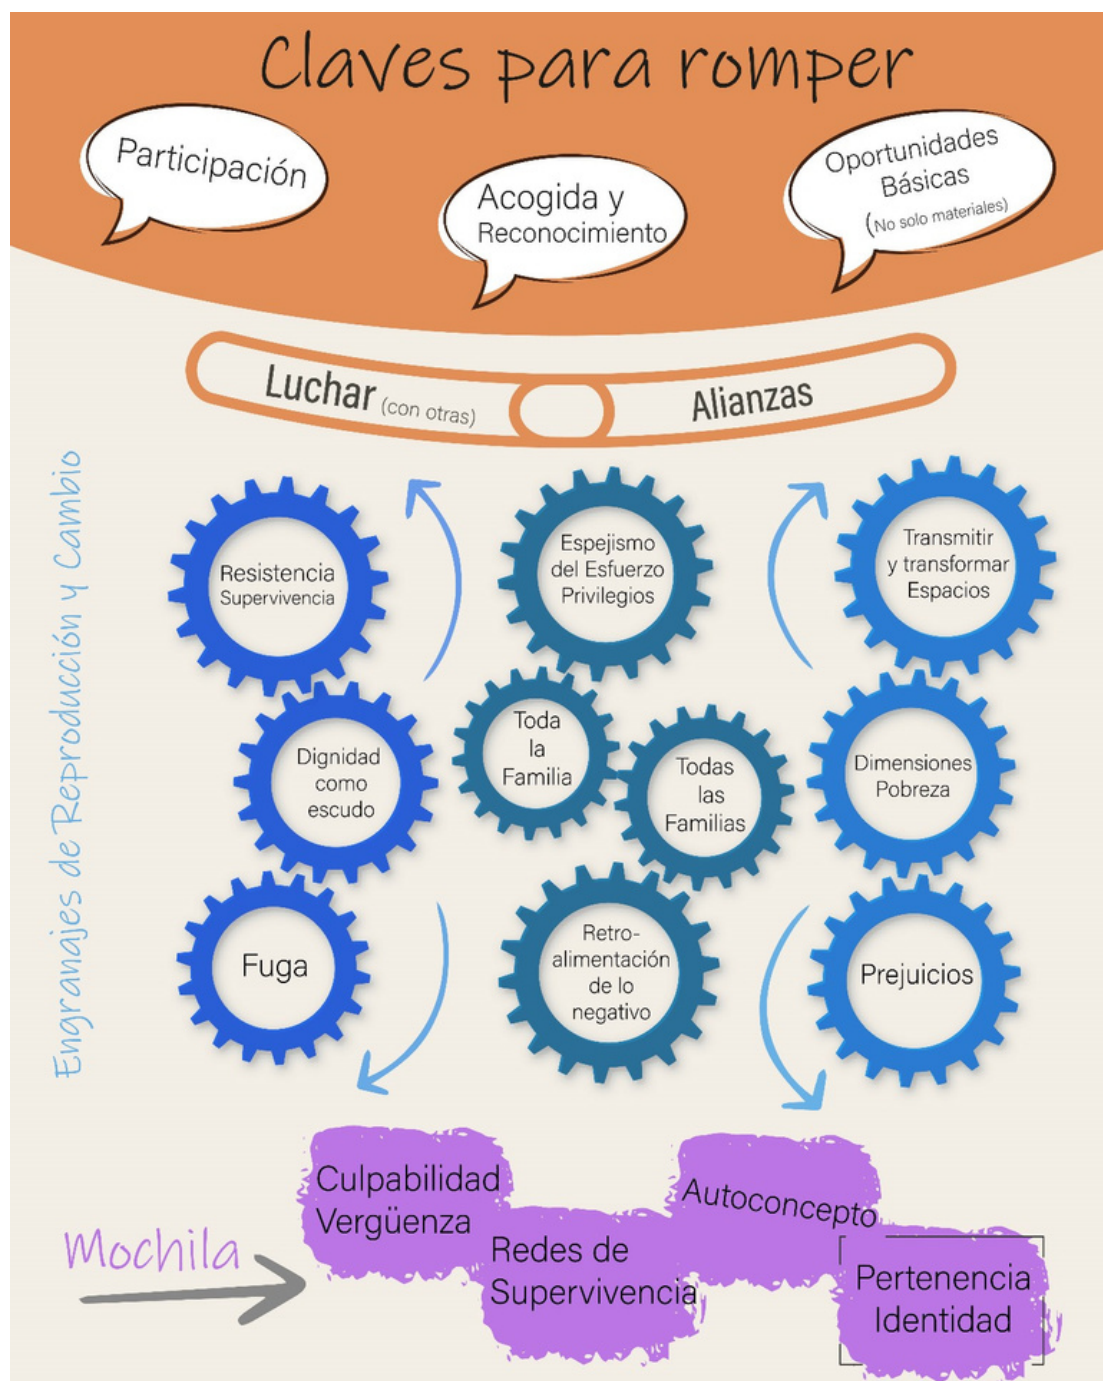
Claves para romper

Participación

Acogida y Reconocimiento

Oportunidades Básicas (No solo materiales)

Luchar (con otras)

Alianzas

Engranajes de Reproducción y Cambio

Resistencia Supervivencia

Espejismo del Esfuerzo Privilegios

Transmitir y transformar Espacios

Dignidad como escudo

Toda la Familia

Todas las Familias

Dimensiones Pobreza

Fuga

Retroalimentación de lo negativo

Prejuicios

Mochila

Culpabilidad Vergüenza

Redes de Supervivencia

Autoconcepto

Pertenencia Identidad